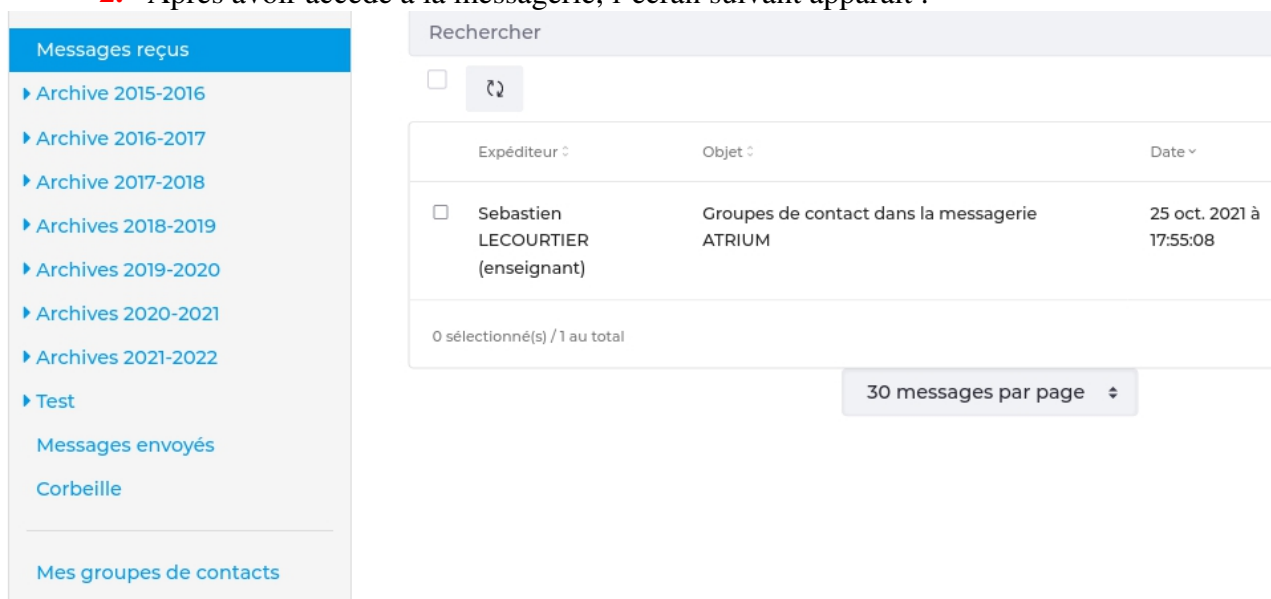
2. Après avoir accédé à la messagerie, l'écran suivant apparaît :

Messages reçus
▸ Archive 2015-2016
▸ Archive 2016-2017
▸ Archive 2017-2018
▸ Archives 2018-2019
▸ Archives 2019-2020
▸ Archives 2020-2021
▸ Archives 2021-2022
▸ Test
Messages envoyés
Corbeille

Mes groupes de contacts

Rechercher

| | Expéditeur | Objet | Date |
|---|---|---|---|
| ☐ | Sebastien LECOURTIER (enseignant) | Groupes de contact dans la messagerie ATRIUM | 25 oct. 2021 à 17:55:08 |

0 sélectionné(s) / 1 au total

30 messages par page